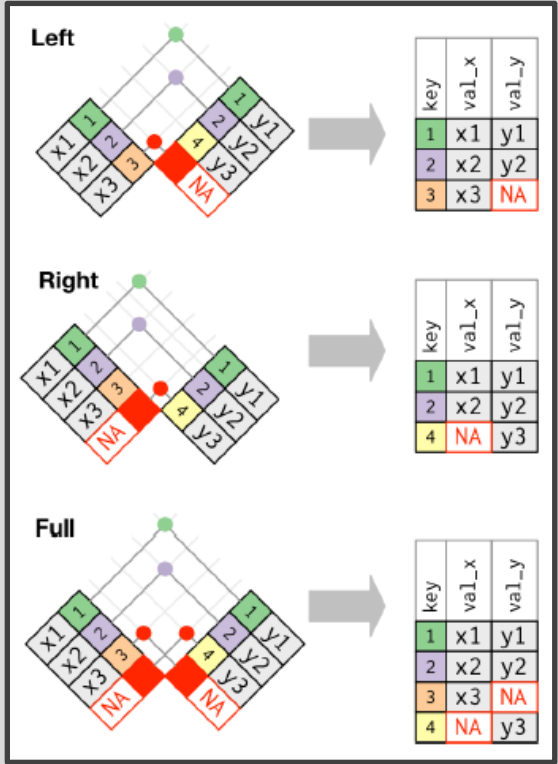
Left

1 2 3 x1 x2 x3

1 2 4 y1 y2 y3 NA

| key | val_x | val_y |
|---|---|---|
| 1 | x1 | y1 |
| 2 | x2 | y2 |
| 3 | x3 | NA |

Right

1 2 3 x1 x2 x3 NA

1 2 4 y1 y2 y3

| key | val_x | val_y |
|---|---|---|
| 1 | x1 | y1 |
| 2 | x2 | y2 |
| 4 | NA | y3 |

Full

1 2 3 x1 x2 x3 NA

1 2 4 y1 y2 y3 NA

| key | val_x | val_y |
|---|---|---|
| 1 | x1 | y1 |
| 2 | x2 | y2 |
| 3 | x3 | NA |
| 4 | NA | y3 |